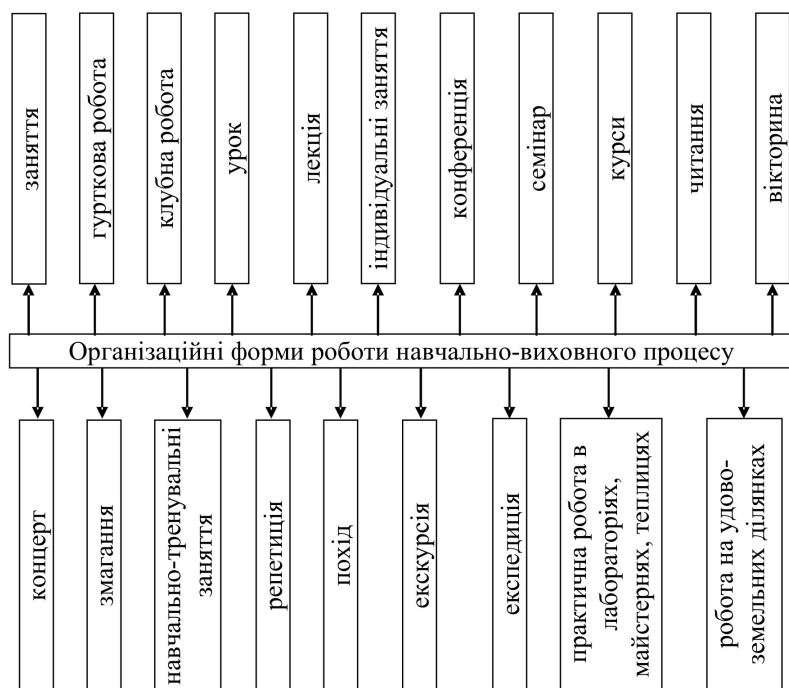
заняття

гурткова робота

клубна робота

урок

лекція

індивідуальні заняття

конференція

семінар

курси

читання

вікторина

Організаційні форми роботи навчально-виховного процесу

концерт

змагання

навчально-тренувальні заняття

репетиція

похід

екскурсія

експедиція

практична робота в лабораторіях, майстернях, теплицях

робота на удово-земельних ділянках